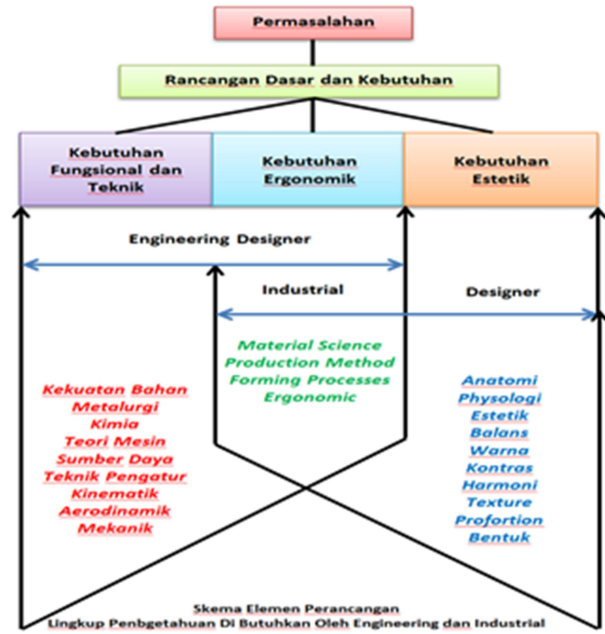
Permasalahan

Rancangan Dasar dan Kebutuhan

Kebutuhan Fungsional dan Teknik

Kebutuhan Ergonomik

Kebutuhan Estetik

Engineering Designer

Industrial

Designer

Material Science
Production Method
Forming Processes
Ergonomic

Kekuatan Bahan
Metalurgi
Kimia
Teori Mesin
Sumber Daya
Teknik Pengatur
Kinematik
Aerodinamik
Mekanik

Anatomi
Physologi
Estetik
Balans
Warna
Kontras
Harmoni
Texture
Profortion
Bentuk

Skema Elemen Perancangan
Lingkup Penbgetahuan Di Butuhkan Oleh Engineering dan Industrial